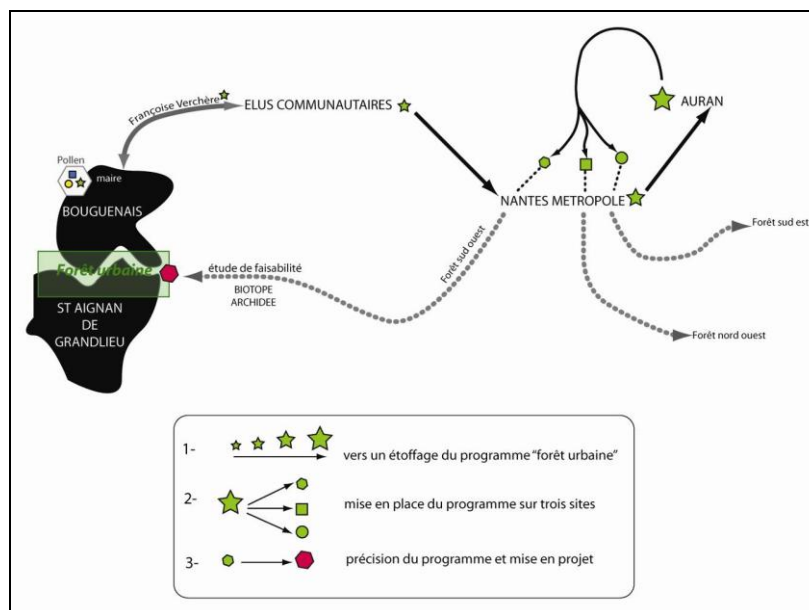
Françoise Verchère

ELUS COMMUNAUTAIRES

AURAN

Pollen

maire

BOUGUENAIS

NANTES METROPOLE

Forêt sud est

Forêt sud ouest

Forêt urbaine

étude de faisabilité

BIOTOPE
ARCHIDEE

ST AIGNAN DE GRANDLIEU

Forêt nord ouest

1- vers un étoffage du programme "forêt urbaine"

2- mise en place du programme sur trois sites

3- précision du programme et mise en projet